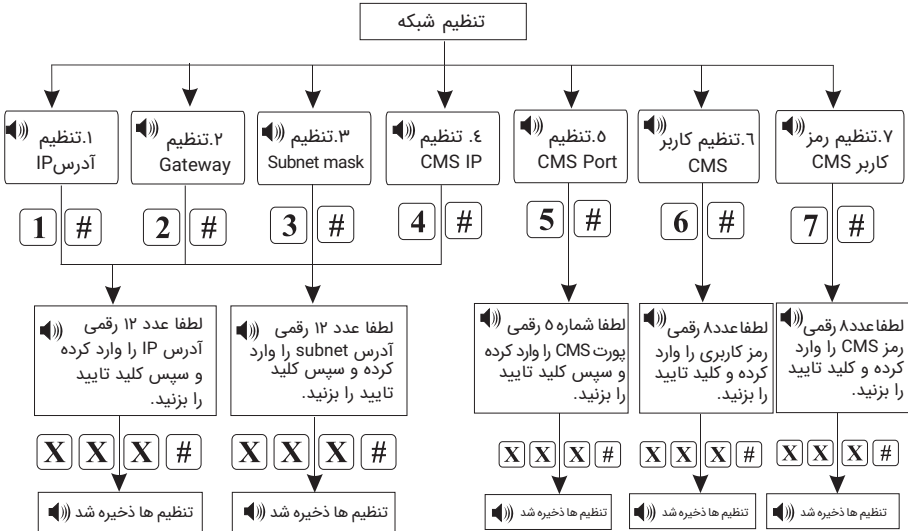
تنظیم شبکه

۱.تنظیم آدرسIP

۲.تنظیم Gateway

۳.تنظیم Subnet mask

٤. تنظیم CMS IP

۵.تنظیم CMS Port

٦.تنظیم کاربر CMS

۷.تنظیم رمز کاربر CMS

1 #

2 #

3 #

4 #

5 #

6 #

7 #

لطفا عدد ۱۲ رقمی آدرس IP را وارد کرده و سپس کلید تایید را بزنید.

لطفا عدد ۱۲ رقمی آدرس subnet را وارد کرده و سپس کلید تایید را بزنید.

لطفا شماره ۵ رقمی پورت CMS را وارد کرده و سپس کلید تایید را بزنید.

لطفا عدد۸ رقمی رمز کاربری را وارد کرده و کلید تایید را بزنید.

لطفا عدد۸ رقمی رمز CMS را وارد کرده و کلید تایید را بزنید.

X X X #

X X X #

X X X #

X X X #

X X X #

تنظیم ها ذخیره شد

تنظیم ها ذخیره شد

تنظیم ها ذخیره شد

تنظیم ها ذخیره شد

تنظیم ها ذخیره شد